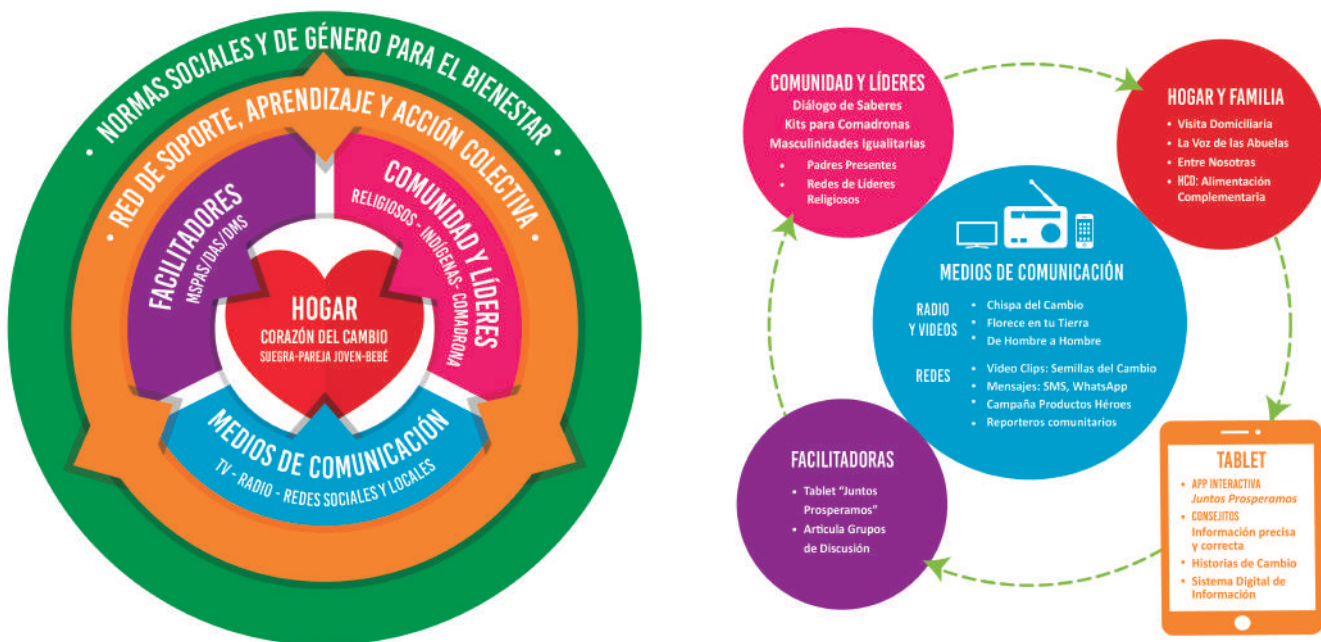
• NORMAS SOCIALES Y DE GÉNERO PARA EL BIENESTAR •

• RED DE SOPORTE, APRENDIZAJE Y ACCIÓN COLECTIVA •

FACILITADORES
MSPAS/DAS/DMS

COMUNIDAD Y LÍDERES
RELIGIOSOS - INDÍGENAS - COMADRONA

HOGAR
CORAZÓN DEL CAMBIO
SUEGRA-PAREJA JOVEN-BEBÉ

MEDIOS DE COMUNICACIÓN
TV - RADIO - REDES SOCIALES Y LOCALES

COMUNIDAD Y LÍDERES
Diálogo de Saberes
Kits para Comadronas
Masculinidades Igualitarias
• Padres Presentes
• Redes de Líderes Religiosos

HOGAR Y FAMILIA
• Visita Domiciliaria
• La Voz de las Abuelas
• Entre Nosotras
• HCD: Alimentación Complementaria

MEDIOS DE COMUNICACIÓN
RADIO Y VIDEOS
• Chispa del Cambio
• Florece en tu Tierra
• De Hombre a Hombre
REDES
• Video Clips: Semillas del Cambio
• Mensajes: SMS, WhatsApp
• Campaña Productos Héroes
• Reporteros comunitarios

FACILITADORAS
• Tablet "Juntos Prosperamos"
• Articula Grupos de Discusión

TABLET
• APP INTERACTIVA Juntos Prosperamos
• CONSEJITOS Información precisa y correcta
• Historias de Cambio
• Sistema Digital de Información